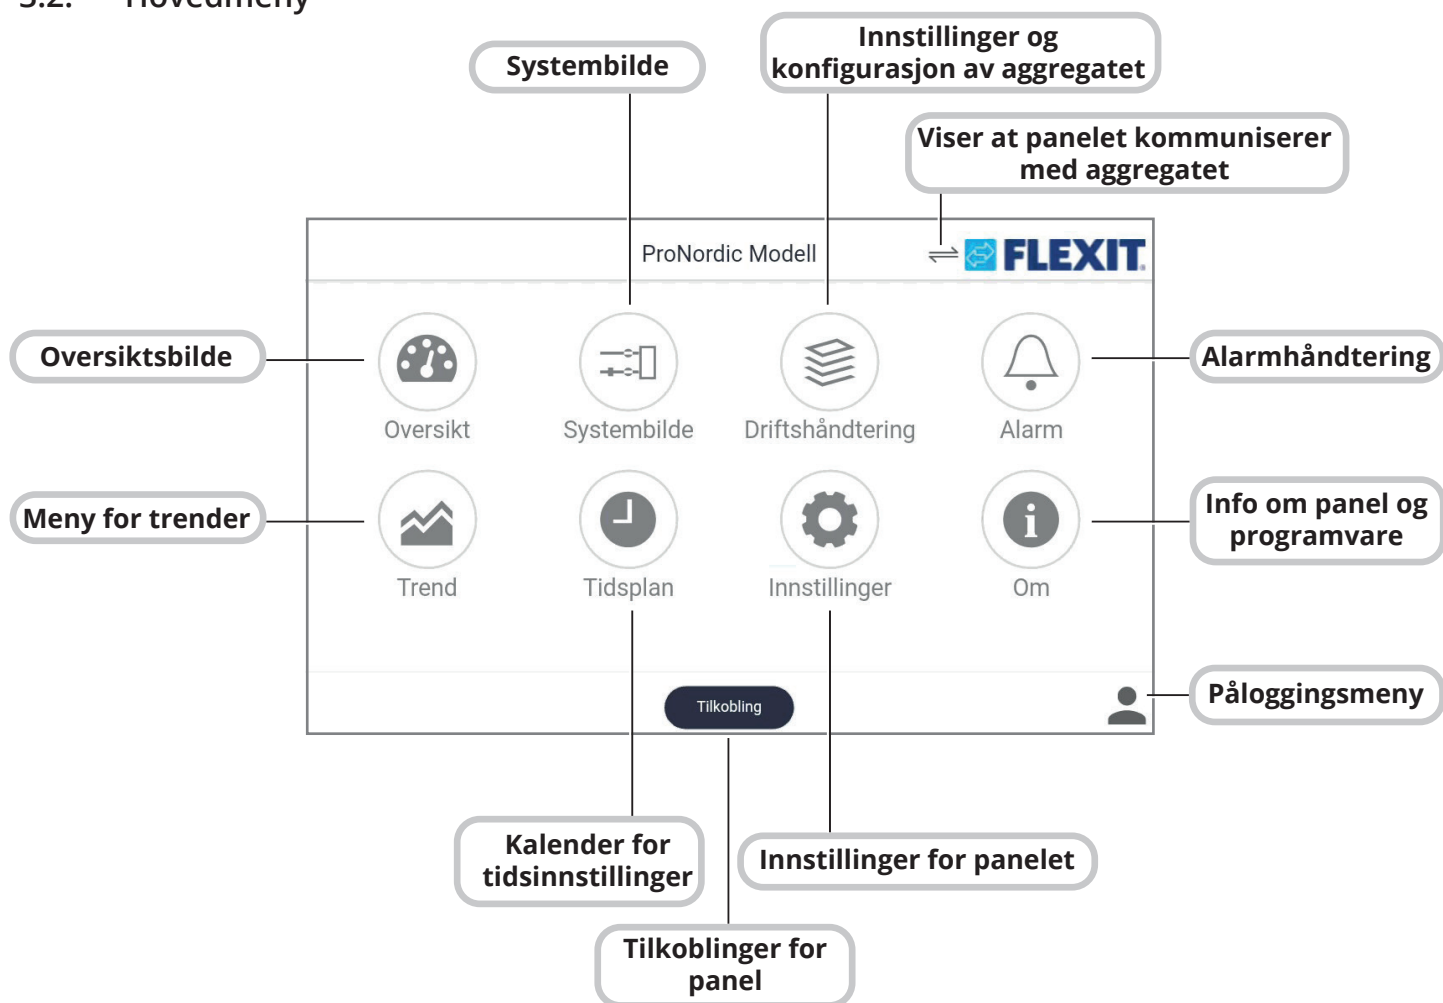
3.2. Hovedmeny

Systembilde

Innstillinger og konfigurasjon av aggregatet

Viser at panelet kommuniserer med aggregatet

ProNordic Modell

FLEXIT

Oversiktsbilde

Oversikt

Systembilde

Driftshåndtering

Alarm

Alarmhåndtering

Meny for trender

Trend

Tidsplan

Innstillinger

Om

Info om panel og programvare

Tilkobling

Påloggingsmeny

Kalender for tidsinnstillinger

Innstillinger for panelet

Tilkoblinger for panel